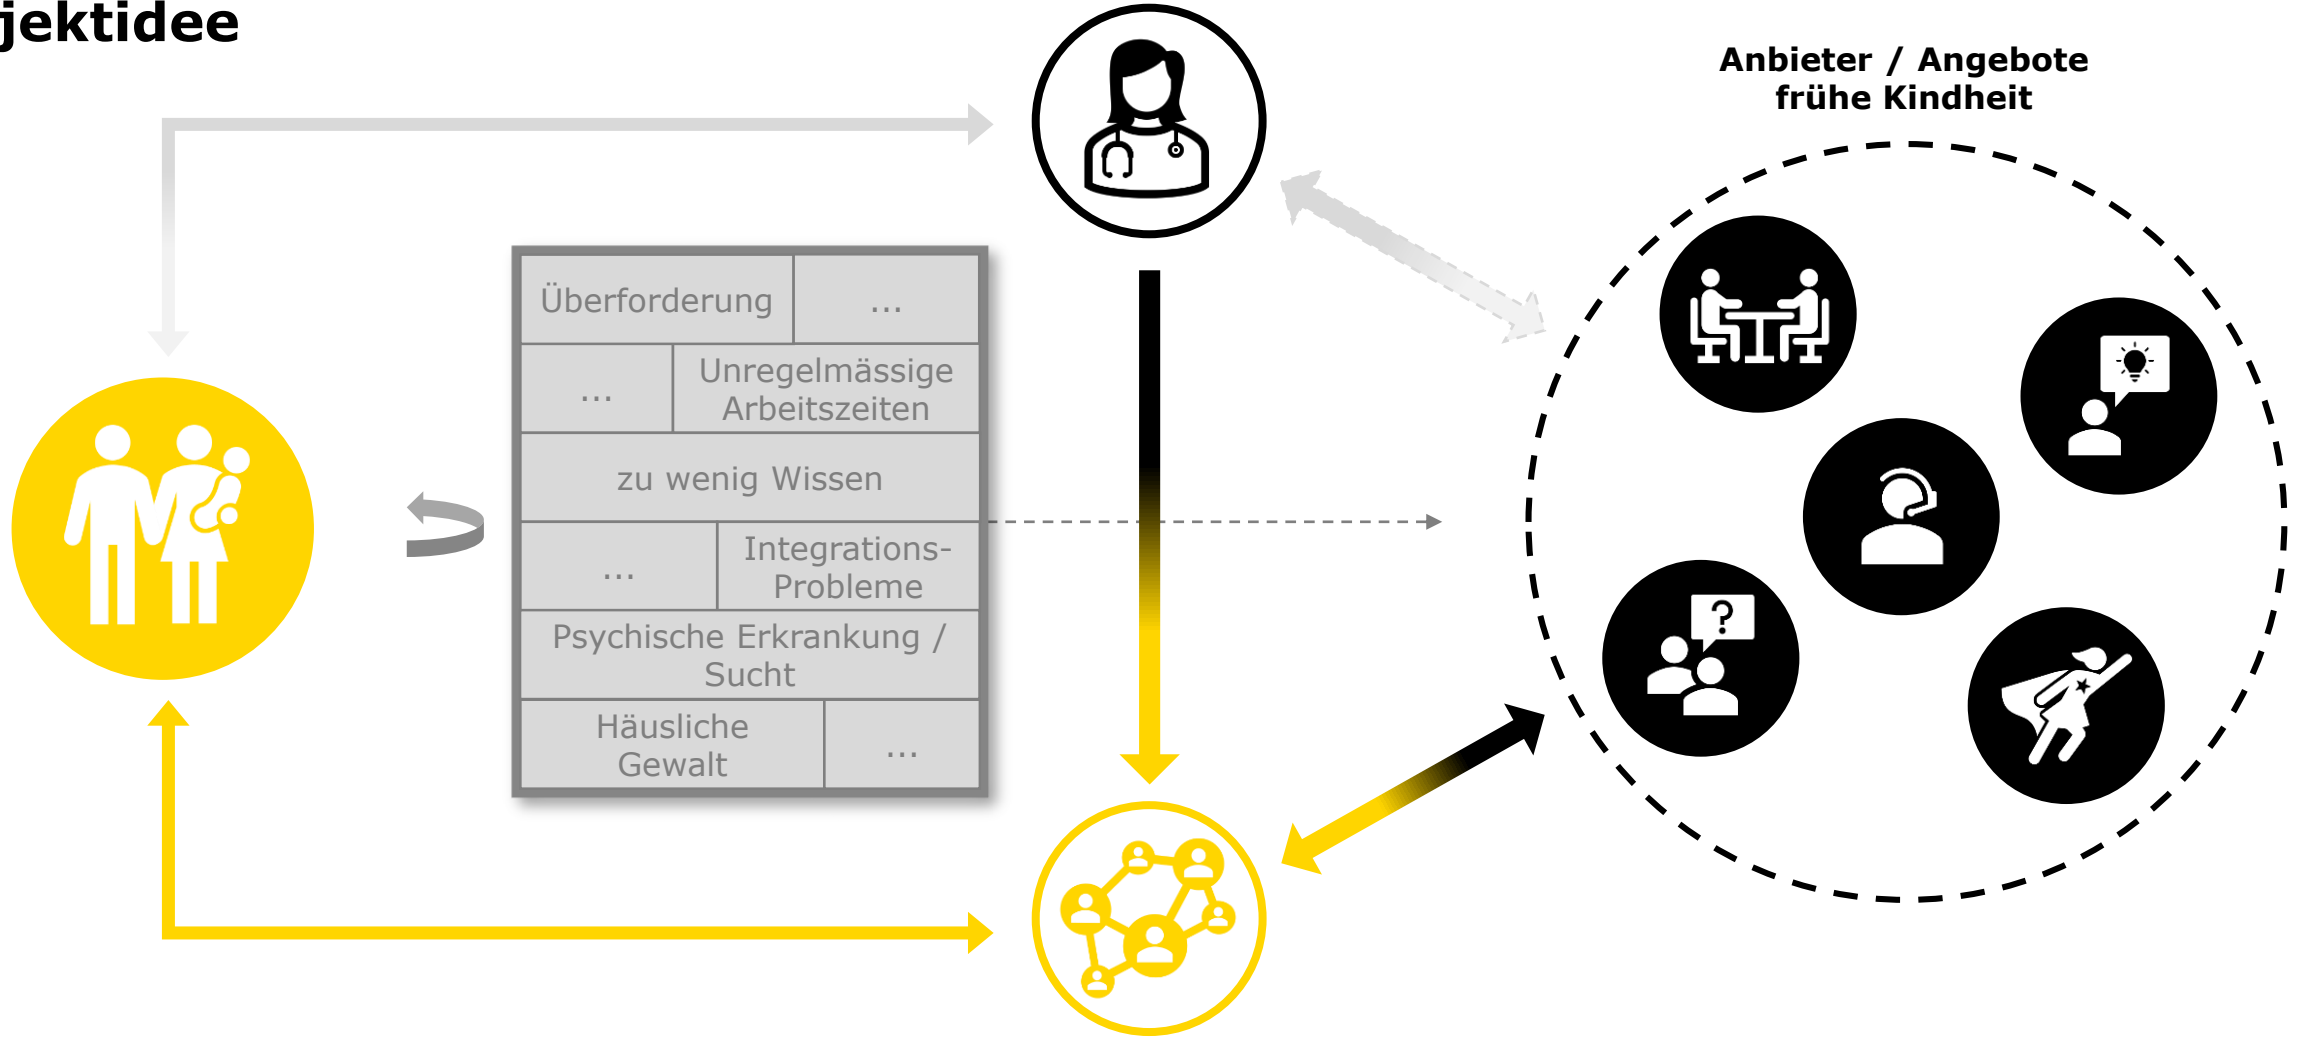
jektidee

Anbieter / Angebote frühe Kindheit

| Überforderung | ... |
|---|---|
| ... | Unregelmässige Arbeitszeiten |
| zu wenig Wissen | |
| ... | Integrations-Probleme |
| Psychische Erkrankung / Sucht | |
| Häusliche Gewalt | ... |